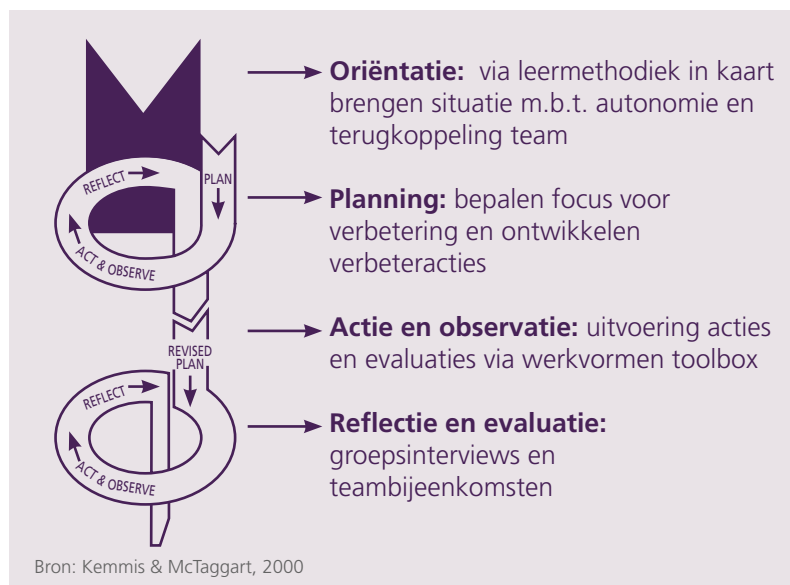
REFLECT
PLAN
ACT & OBSERVE
REVISED PLAN
REFLECT
ACT & OBSERVE

**Oriëntatie:** via leermethodiek in kaart brengen situatie m.b.t. autonomie en terugkoppeling team

**Planning:** bepalen focus voor verbetering en ontwikkelen verbeteracties

**Actie en observatie:** uitvoering acties en evaluaties via werkvormen toolbox

**Reflectie en evaluatie:** groepsinterviews en teambijeenkomsten

Bron: Kemmis & McTaggart, 2000